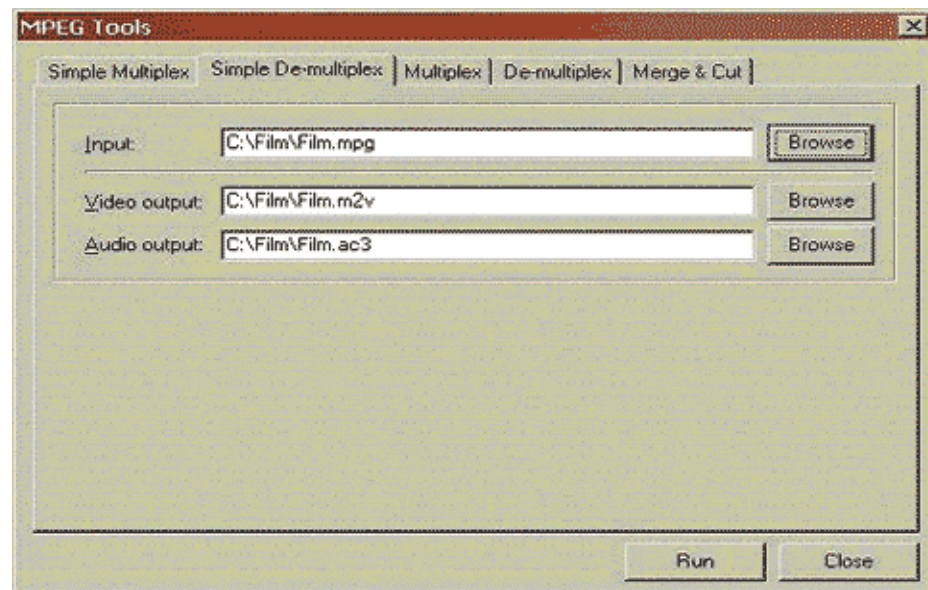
MPEG Tools

Simple Multiplex | Simple De-multiplex | Multiplex | De-multiplex | Merge & Cut

Input: C:\Film\Film.mpg Browse

Video output: C:\Film\Film.m2v Browse

Audio output: C:\Film\Film.ac3 Browse

Run Close